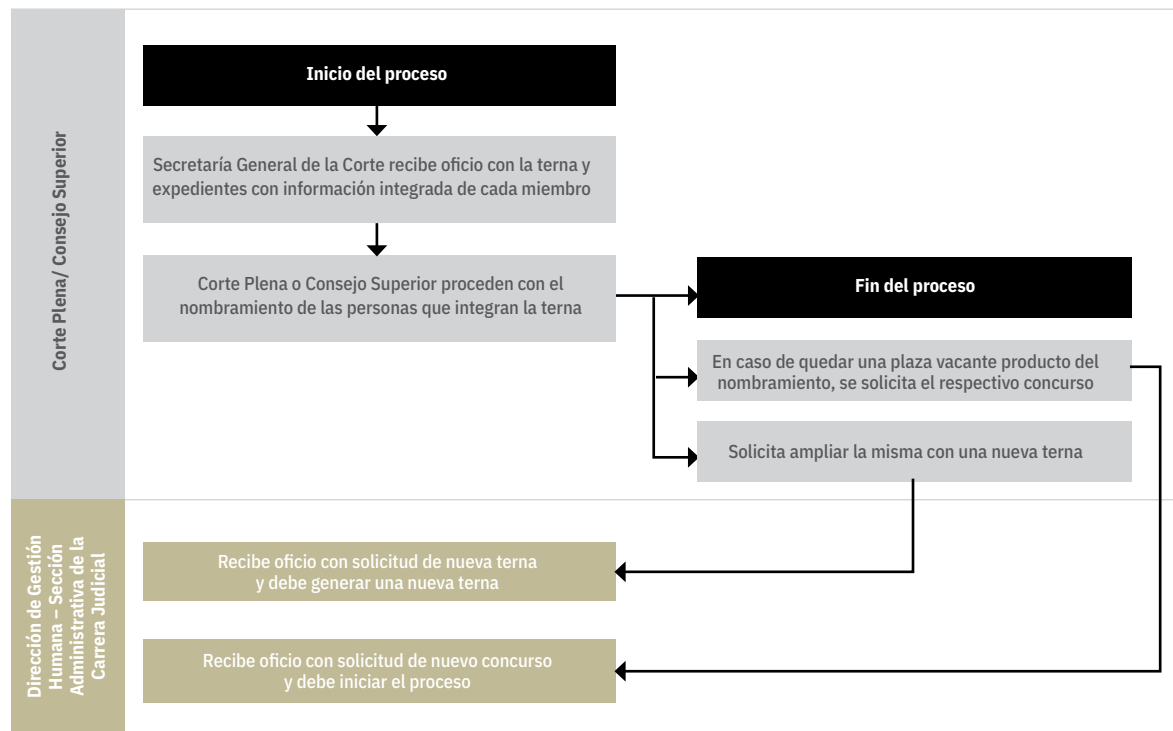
Corte Plena/ Consejo Superior

Inicio del proceso

Secretaría General de la Corte recibe oficio con la terna y expedientes con información integrada de cada miembro

Corte Plena o Consejo Superior proceden con el nombramiento de las personas que integran la terna

Fin del proceso

En caso de quedar una plaza vacante producto del nombramiento, se solicita el respectivo concurso

Solicita ampliar la misma con una nueva terna

Dirección de Gestión Humana – Sección Administrativa de la Carrera Judicial

Recibe oficio con solicitud de nueva terna y debe generar una nueva terna

Recibe oficio con solicitud de nuevo concurso y debe iniciar el proceso